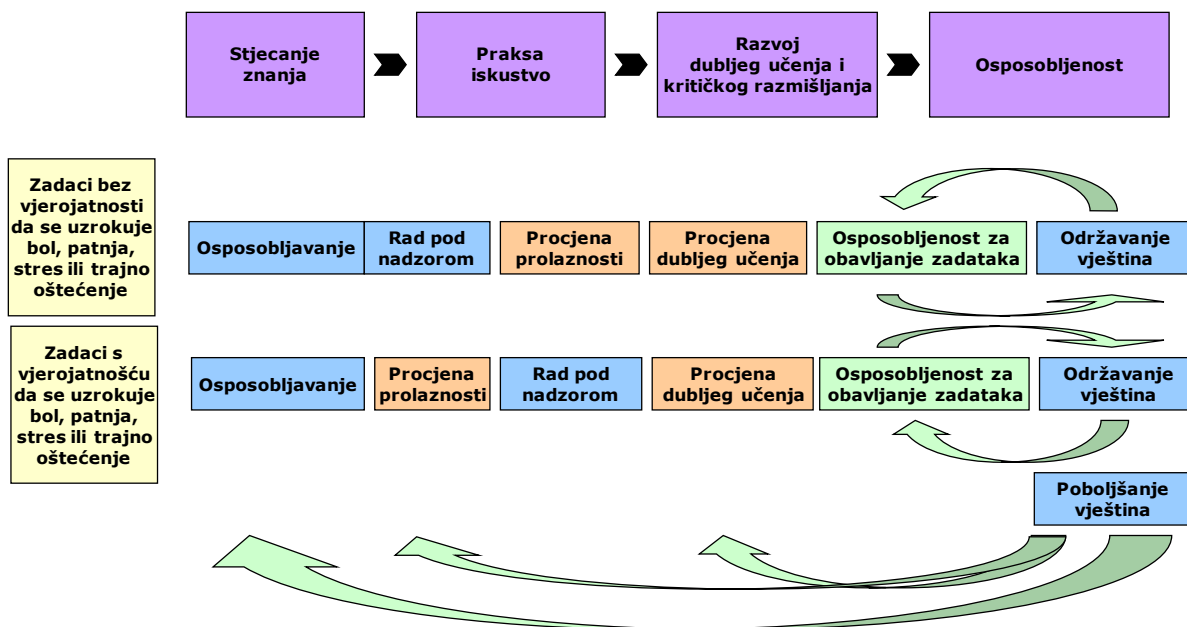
Stjecanje znanja

Praksa iskustvo

Razvoj dubljeg učenja i kritičkog razmišljanja

Osposobljenost

Zadaci bez vjerojatnosti da se uzrokuje bol, patnja, stres ili trajno oštećenje

Osposobljavanje

Rad pod nadzorom

Procjena prolaznosti

Procjena dubljeg učenja

Osposobljenost za obavljanje zadataka

Održavanje vještina

Zadaci s vjerojatnošću da se uzrokuje bol, patnja, stres ili trajno oštećenje

Osposobljavanje

Procjena prolaznosti

Rad pod nadzorom

Procjena dubljeg učenja

Osposobljenost za obavljanje zadataka

Održavanje vještina

Poboljšanje vještina